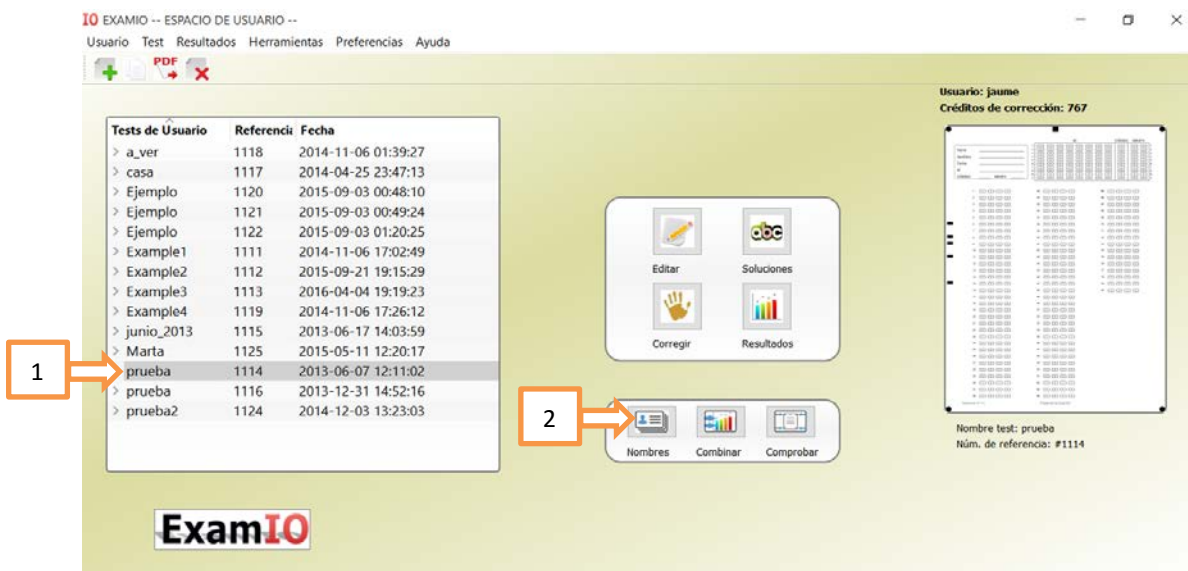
IO EXAMIO -- ESPACIO DE USUARIO --

Usuario Test Resultados Herramientas Preferencias Ayuda

PDF

| Tests de Usuario | Referencia | Fecha |
|---|---|---|
| a_ver | 1118 | 2014-11-06 01:39:27 |
| casa | 1117 | 2014-04-25 23:47:13 |
| Ejemplo | 1120 | 2015-09-03 00:48:10 |
| Ejemplo | 1121 | 2015-09-03 00:49:24 |
| Ejemplo | 1122 | 2015-09-03 01:20:25 |
| Example1 | 1111 | 2014-11-06 17:02:49 |
| Example2 | 1112 | 2015-09-21 19:15:29 |
| Example3 | 1113 | 2016-04-04 19:19:23 |
| Example4 | 1119 | 2014-11-06 17:26:12 |
| junio_2013 | 1115 | 2013-06-17 14:03:59 |
| Marta | 1125 | 2015-05-11 12:20:17 |
| prueba | 1114 | 2013-06-07 12:11:02 |
| prueba | 1116 | 2013-12-31 14:52:16 |
| prueba2 | 1124 | 2014-12-03 13:23:03 |

1

Editar
Soluciones
Corregir
Resultados

2

Nombres
Combinar
Comprobar

Usuario: jaume
Créditos de corrección: 767

Nombre test: prueba
Núm. de referencia: #1114

ExamIO